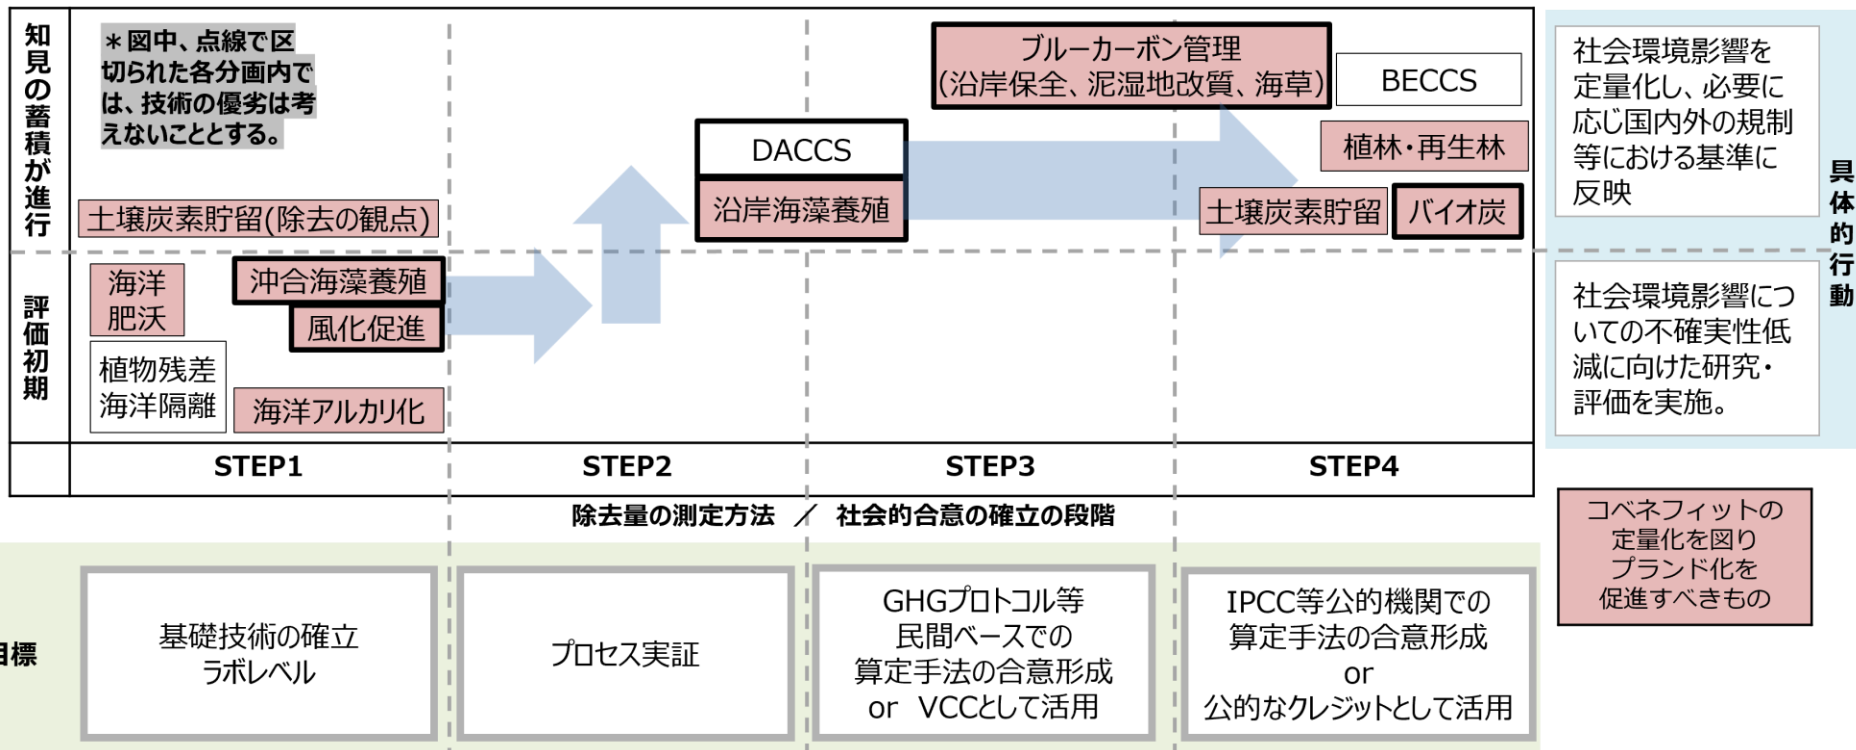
知見の蓄積が進行

評価初期

＊図中、点線で区切られた各分画内では、技術の優劣は考えないこととする。

土壌炭素貯留(除去の観点)

海洋肥沃

沖合海藻養殖

風化促進

植物残差海洋隔離

海洋アルカリ化

DACCS

沿岸海藻養殖

ブルーカーボン管理
(沿岸保全、泥湿地改質、海草)

BECCS

植林・再生林

土壌炭素貯留

バイオ炭

STEP1

STEP2

STEP3

STEP4

社会環境影響を定量化し、必要に応じ国内外の規制等における基準に反映

社会環境影響についての不確実性低減に向けた研究・評価を実施。

具体的行動

除去量の測定方法 ／ 社会的合意の確立の段階

コベネフィットの定量化を図りブランド化を促進すべきもの

目標

基礎技術の確立
ラボレベル

プロセス実証

GHGプロトコル等
民間ベースでの
算定手法の合意形成
or VCCとして活用

IPCC等公的機関での
算定手法の合意形成
or
公的なクレジットとして活用